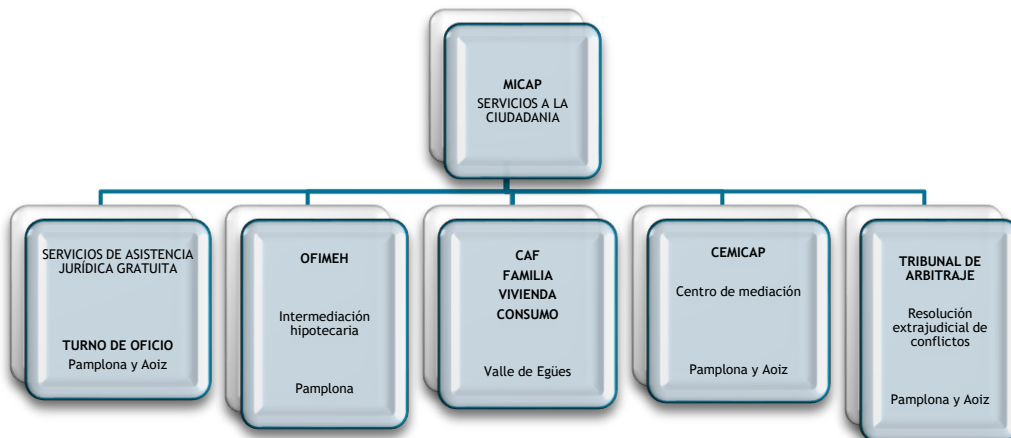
MICAP
SERVICIOS A LA CIUDADANIA

SERVICIOS DE ASISTENCIA JURÍDICA GRATUITA

TURNO DE OFICIO
Pamplona y Aoiz

OFIMEH

Intermediación hipotecaria

Pamplona

CAF
FAMILIA
VIVIENDA
CONSUMO

Valle de Egües

CEMICAP

Centro de mediación

Pamplona y Aoiz

TRIBUNAL DE ARBITRAJE

Resolución extrajudicial de conflictos

Pamplona y Aoiz